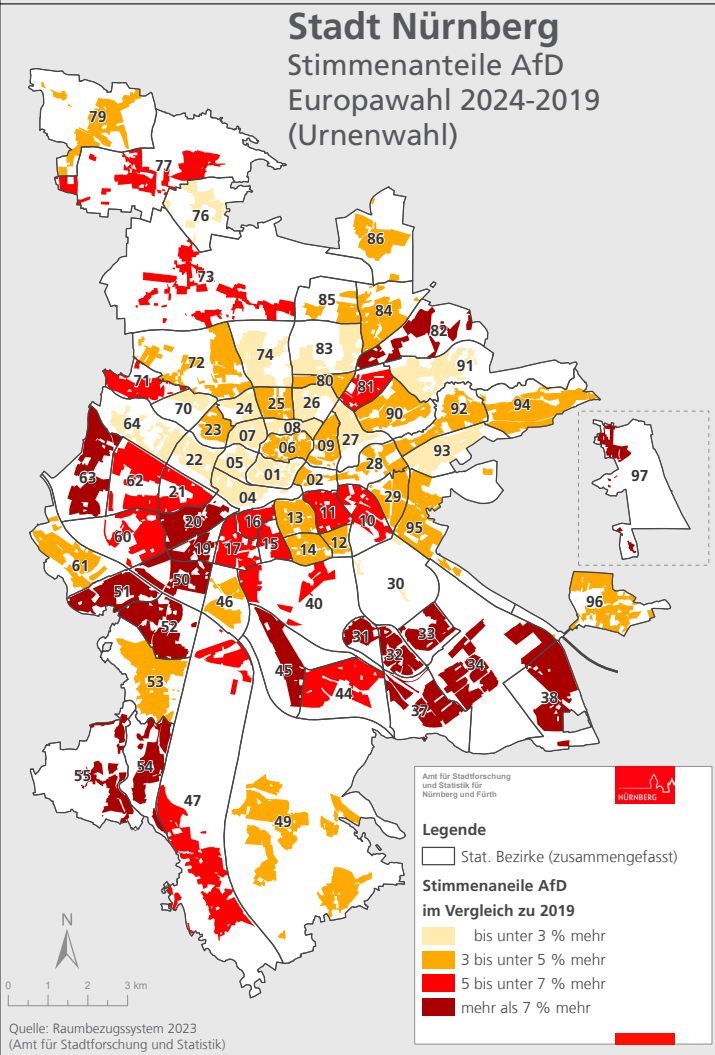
Stadt Nürnberg
Stimmenanteile AfD
Europawahl 2024-2019
(Urnenwahl)

79
77
76
86
73
85
84
82
72
74
83
91
71
80
81
70
24
25
26
90
92
94
64
23
07
08
09
27
06
93
22
05
01
02
28
97
63
62
21
04
29
20
16
13
11
10
95
60
19
17
15
14
12
61
50
30
51
46
40
96
52
31
33
32
34
45
53
44
38
37
55
54
47
49

Amt für Stadtforschung und Statistik für Nürnberg und Fürth
NÜRNBERG

Legende
Stat. Bezirke (zusammengefasst)
Stimmenanteile AfD im Vergleich zu 2019
bis unter 3 % mehr
3 bis unter 5 % mehr
5 bis unter 7 % mehr
mehr als 7 % mehr

N
0 1 2 3 km

Quelle: Raumbezugssystem 2023
(Amt für Stadtforschung und Statistik)